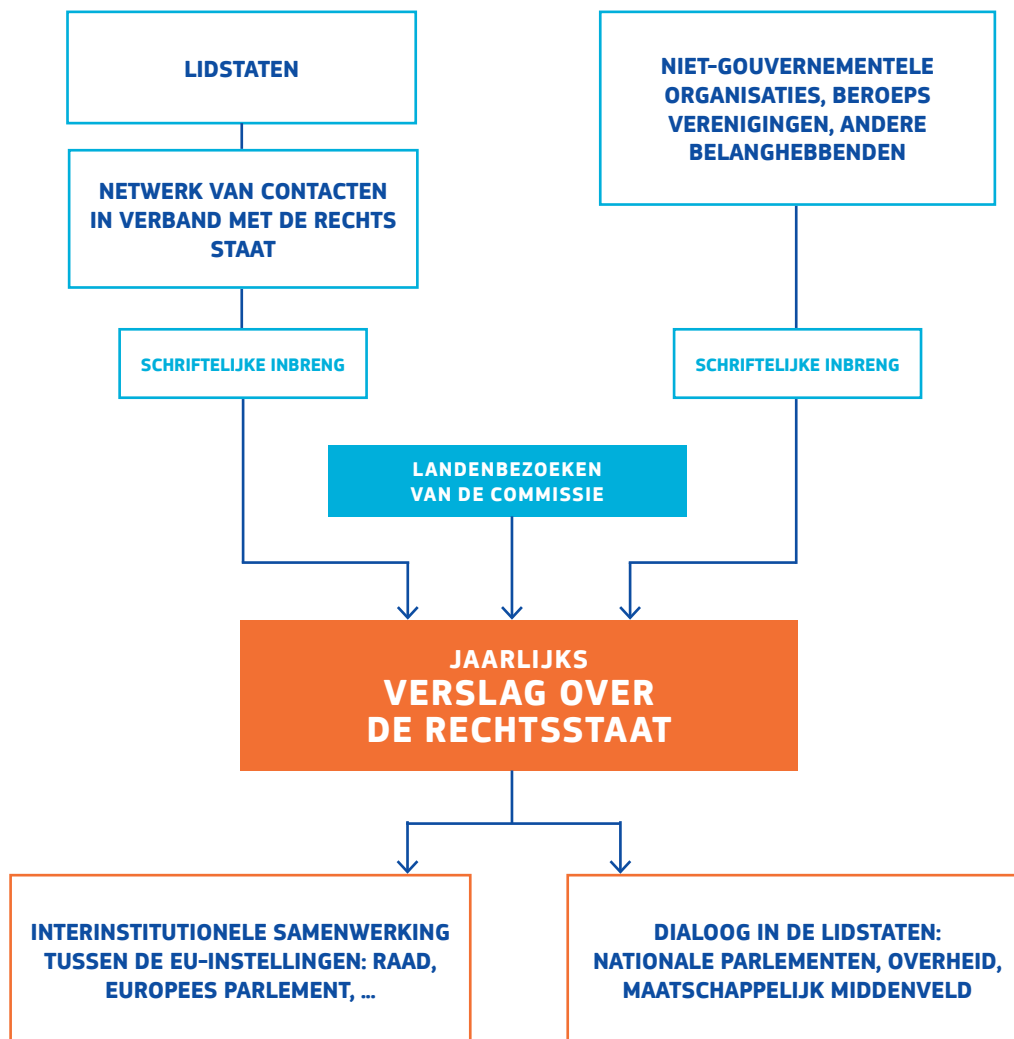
LIDSTATEN

NETWERK VAN CONTACTEN IN VERBAND MET DE RECHTS STAAT

SCHRIFTELIJKE INBRENG

NIET-GOUVERNEMENTELE ORGANISATIES, BEROEPS VERENIGINGEN, ANDERE BELANGHEBBENDEN

SCHRIFTELIJKE INBRENG

LANDENBEZOEKEN VAN DE COMMISSIE

JAARLIJKS
VERSLAG OVER DE RECHTSSTAAT

INTERINSTITUTIONELE SAMENWERKING TUSSEN DE EU-INSTELLINGEN: RAAD, EUROPEES PARLEMENT, ...

DIALOOG IN DE LIDSTATEN: NATIONALE PARLEMENTEN, OVERHEID, MAATSCHAPPELIJK MIDDENVELD